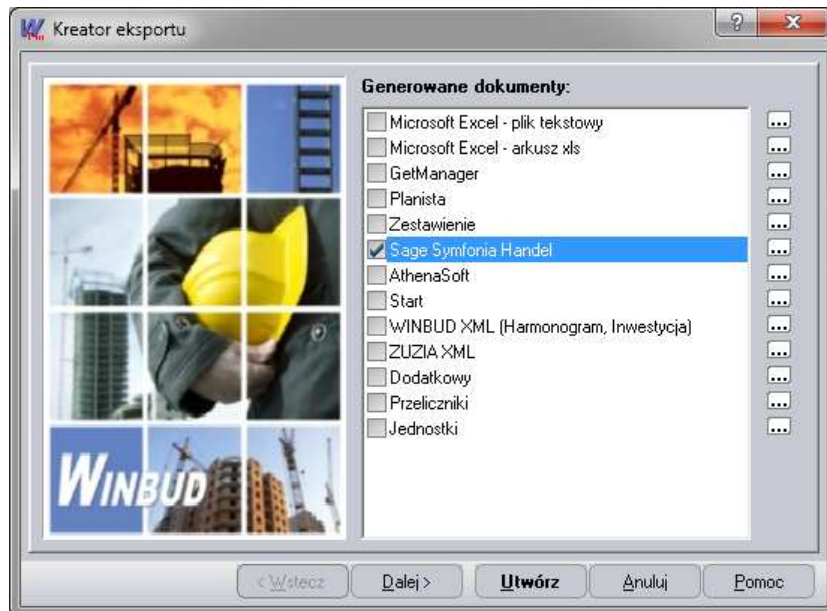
Kreator eksportu

WINBUD

Generowane dokumenty:

Microsoft Excel - plik tekstowy ...
Microsoft Excel - arkusz xls ...
GetManager ...
Planista ...
Zestawienie ...
Sage Symfonia Handel ...
AthenaSoft ...
Start ...
WINBUD XML (Harmonogram, Inwestycja) ...
ZUZIA XML ...
Dodatkowy ...
Przeliczniki ...
Jednostki ...

< Wstecz | Dalej > | Utwórz | Anuluj | Pomoc